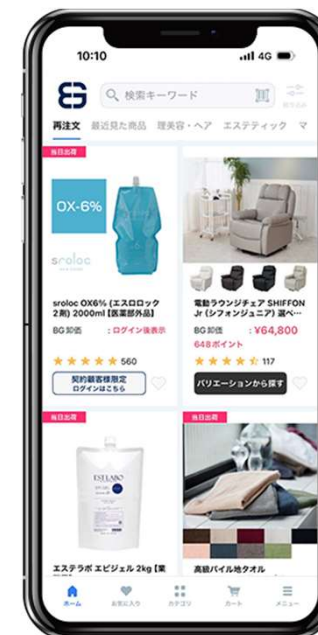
10:10
4G

検索キーワード

再注文 最近見た商品 理美容・ヘア エステティック マ

当日出荷

OX-6%

sroloc

sroloc OX6% (エスロロック 2剤) 2000ml [医薬部外品]

BG卸価 : ログイン後表示

560

契約顧客様限定 ログインはこちら

電動ラウンジチェア SHIFFON Jr (シフォンジュニア) 選べ…

BG卸価 ¥64,800

648ポイント

117

バリエーションから探す

当日出荷

ESTELABO

エステラボ エピジェル 2kg [業

当日出荷

高級パイル地タオル

ホーム お気に入り カテゴリ カート メニュー